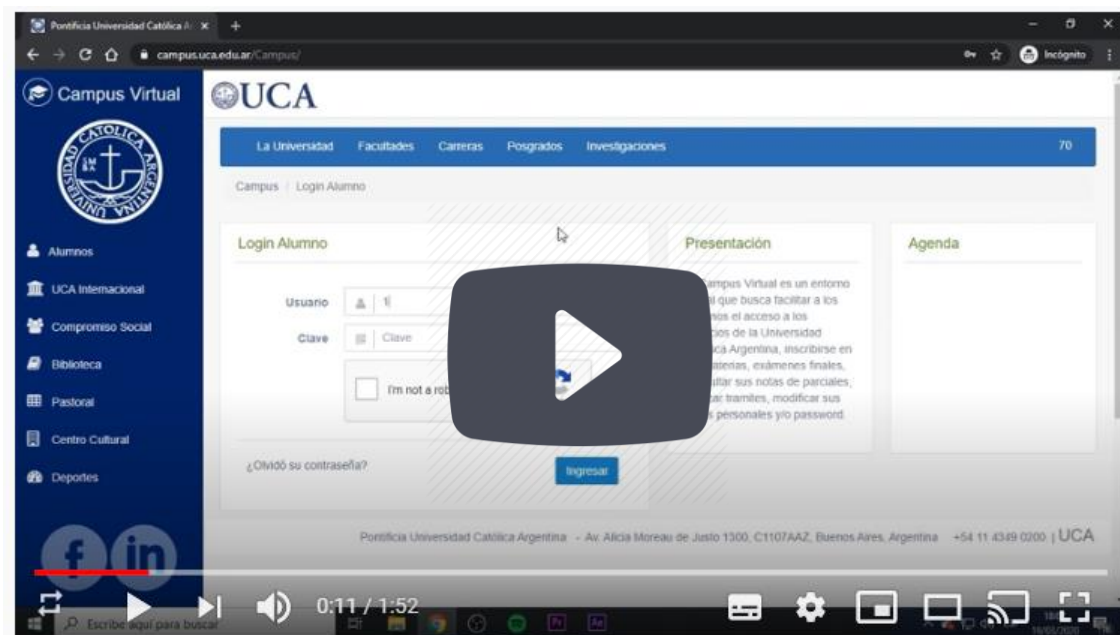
Pontificia Universidad Católica A ×
campus.uca.edu.ar/Campus/
Incógnito

Campus Virtual

UCA

La Universidad Facultades Carreras Posgrados Investigaciones 70

Campus / Login Alumno

Alumnos
UCA Internacional
Compromiso Social
Biblioteca
Pastoral
Centro Cultural
Deportes

Login Alumno

Usuario 1
Clave Clave

I'm not a rob

¿Olvidó su contraseña?

Ingresar

Presentación

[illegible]ampus Virtual es un entorno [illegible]l que busca facilitar a los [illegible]nos el acceso a los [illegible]cios de la Universidad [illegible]ca Argentina, inscribirse en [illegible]aterias, exámenes finales, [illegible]ultar sus notas de parciales, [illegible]car tramites, modificar sus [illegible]s personales y/o password.

Agenda

Pontificia Universidad Católica Argentina - Av. Alicia Moreau de Justo 1300, C1107AAZ, Buenos Aires, Argentina +54 11 4349 0200 | UCA

0:11 / 1:52

Escribe aquí para buscar